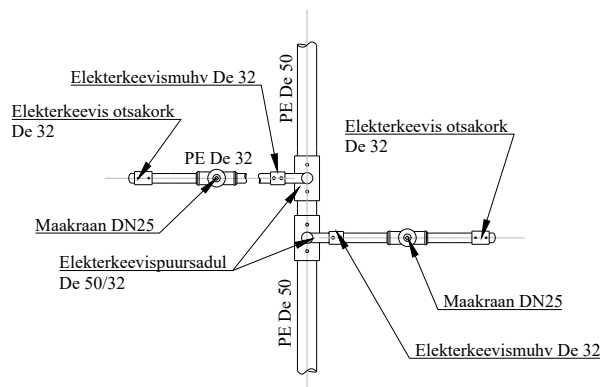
Elekterkeevismuhv De 32

PE De 50

Elekterkeevis otsakork De 32

PE De 32

Elekterkeevis otsakork De 32

Maakraan DN25

Elekterkeevispuursadul De 50/32

Maakraan DN25

PE De 50

Elekterkeevismuhv De 32